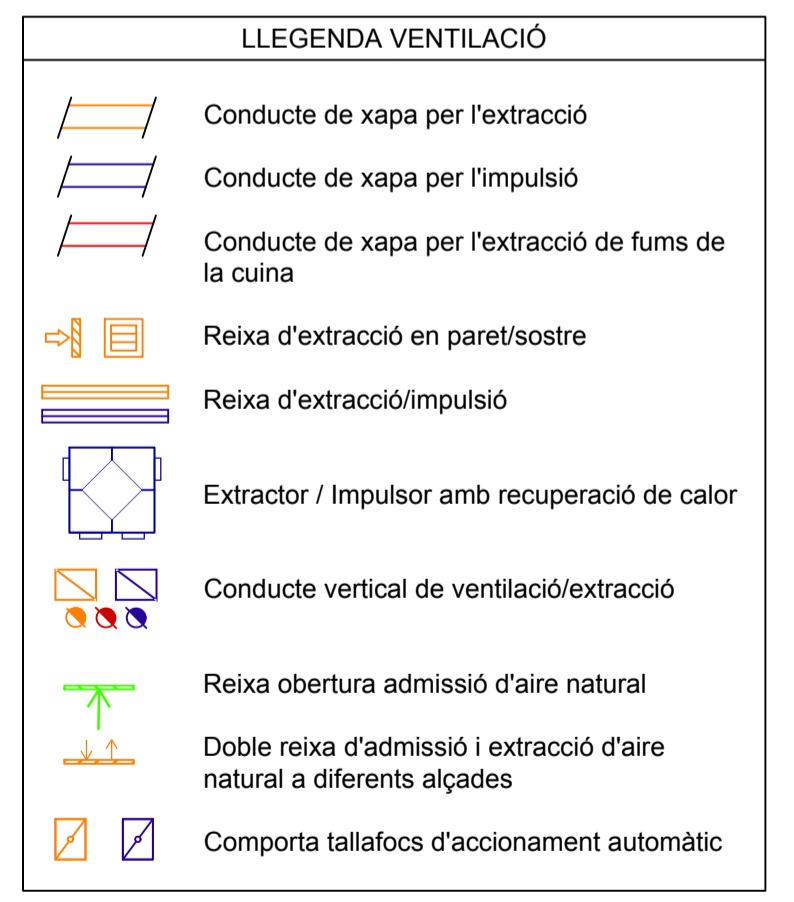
LLEGENDA VENTILACIÓ

Conducte de xapa per l'extracció

Conducte de xapa per l'impulsió

Conducte de xapa per l'extracció de fums de la cuina

Reixa d'extracció en paret/sostre

Reixa d'extracció/impulsió

Extractor / Impulsor amb recuperació de calor

Conducte vertical de ventilació/extracció

Reixa obertura admissió d'aire natural

Doble reixa d'admissió i extracció d'aire natural a diferents alçades

Comporta tallafocs d'accionament automàtic